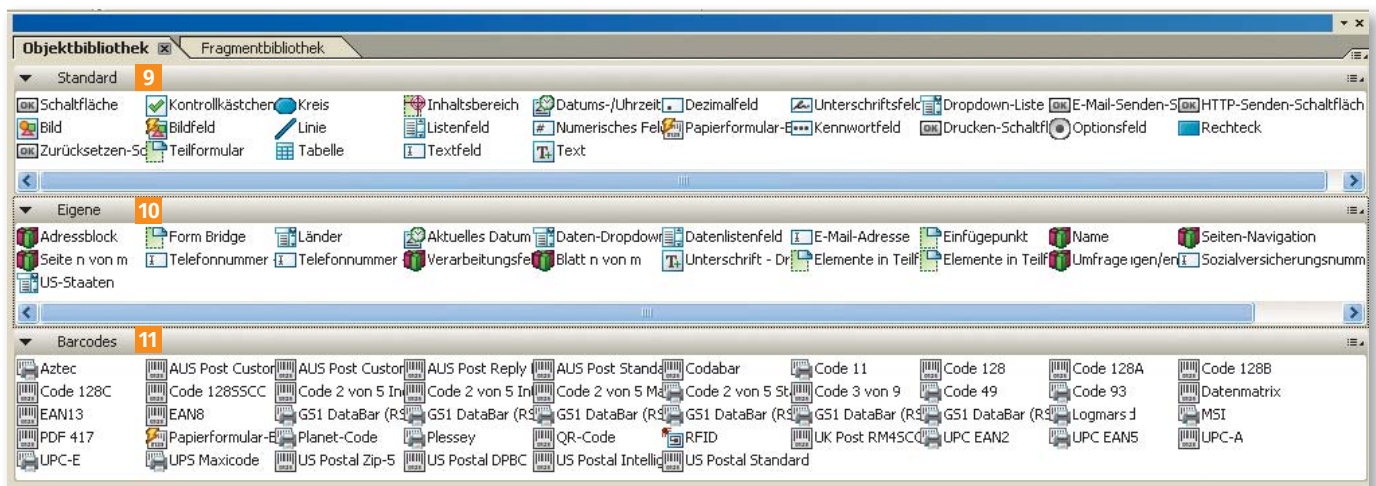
Objektbibliothek Fragmentbibliothek

Standard 9

Schaltfläche Kontrollkästchen Kreis Inhaltsbereich Datums-/Uhrzeit Dezimalfeld Unterschriftsfeld Dropdown-Liste E-Mail-Senden-S HTTP-Senden-Schaltfläch
Bild Bildfeld Linie Listenfeld Numerisches Fel Papierformular-E Kennwortfeld Drucken-Schaltfl Optionsfeld Rechteck
Zurücksetzen-Sc Teilformular Tabelle Textfeld Text

Eigene 10

Adressblock Form Bridge Länder Aktuelles Datum Daten-Dropdown Datenlistenfeld E-Mail-Adresse Einfügepunkt Name Seiten-Navigation
Seite n von m Telefonnummer Telefonnummer Verarbeitungsfe Blatt n von m Unterschrift - Dr Elemente in Teilf Elemente in Teilf Umfrage ıgen/en Sozialversicherungsnumm
US-Staaten

Barcodes 11

Aztec AUS Post Custor AUS Post Custor AUS Post Reply AUS Post Standa Codabar Code 11 Code 128 Code 128A Code 128B
Code 128C Code 128SSCC Code 2 von 5 In Code 2 von 5 In Code 2 von 5 Ma Code 2 von 5 St Code 3 von 9 Code 49 Code 93 Datenmatrix
EAN13 EAN8 GS1 DataBar (RS GS1 DataBar (RS GS1 DataBar (RS GS1 DataBar (RS GS1 DataBar (RS GS1 DataBar (RS Logmars d MSI
PDF 417 Papierformular-E Planet-Code Plessey QR-Code RFID UK Post RM4SCC UPC EAN2 UPC EAN5 UPC-A
UPC-E UPS Maxicode US Postal Zip-5 US Postal DPBC US Postal Intellic US Postal Standard